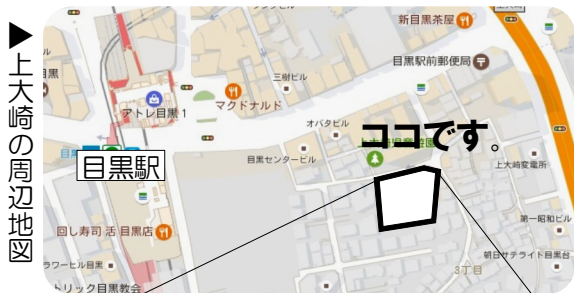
▶上大崎の周辺地図

新目黒茶屋
目黒駅前郵便局
三耐ビル
アトレ目黒1
マクドナルド
オバタビル
ココです。
目黒駅
目黒センタービル
上大崎変電所
第一昭和ビル
朝日サテライト目黒ビル
回し寿司 活 目黒店
ラワーヒル目黒
トリック目黒教会
3丁目